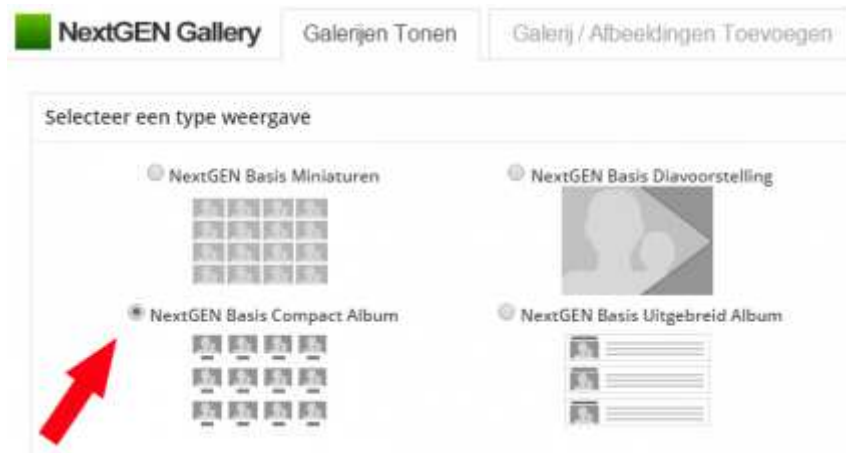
NextGEN Gallery

Galerijen Tonen

Galerij / Afbeeldingen Toevoegen

Selecteer een type weergave

NextGEN Basis Miniaturen

NextGEN Basis Diavoorstelling

NextGEN Basis Compact Album

NextGEN Basis Uitgebreid Album